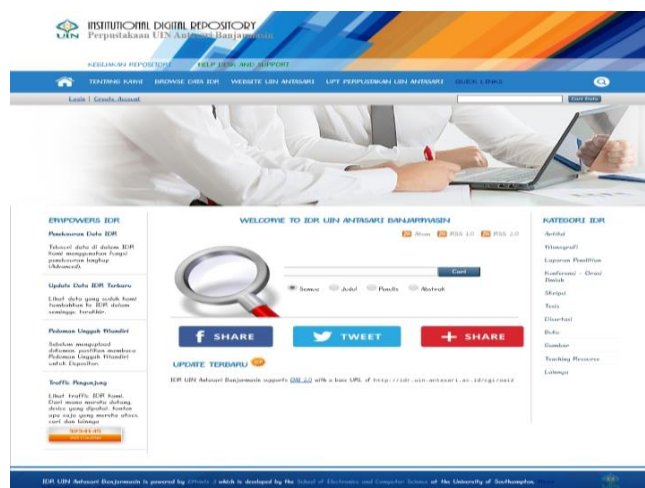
INSTITUTIONAL DIGITAL REPOSITORY
Perpustakaan UIN Antasari Banjarmasin

KEBIJAKAN REPOSITORI   HELP DESK AND SUPPORT

TENTANG KAMI   BROWSE DATA IDR   WEBSITE UIN ANTASARI   UPT PERPUSTAKAAN UIN ANTASARI   QUICK LINKS

Login | Create Account

Cari Data

EMPOWERS IDR

Penelusuran Data IDR

Telusuri data di dalam IDR kami menggunakan fungsi penelusuran lengkap (Advanced).

Update Data IDR Terbaru

Lihat data yang sudah kami tambahkan ke IDR dalam seminggu terakhir.

Pedoman Unggah Mandiri

Sebelum mengupload dokumen, pastikan membaca Pedoman Unggah Mandiri untuk Deposition.

Traffic Pengunjung

Lihat traffic IDR kami. Dari mana mereka datang, device yang dipakai, konten apa saja yang mereka akses, cari dan lainnya

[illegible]

WELCOME TO IDR UIN ANTASARI BANJARMASIN

Atom   RSS 1.0   RSS 2.0

Cari

Semua   Judul   Penulis   Abstrak

SHARE   TWEET   SHARE

UPDATE TERBARU

IDR UIN Antasari Banjarmasin supports OAI 2.0 with a base URL of http://idr.uin-antasari.ac.id/cgi/oai2

KATEGORI IDR

Artikel
Monografi
Laporan Penelitian
Konferensi - Orasi Ilmiah
Skripsi
Tesis
Disertasi
Buku
Gambar
Teaching Resource
Lainnya

IDR UIN Antasari Banjarmasin is powered by EPrints 3 which is developed by the School of Electronics and Computer Science at the University of Southampton.